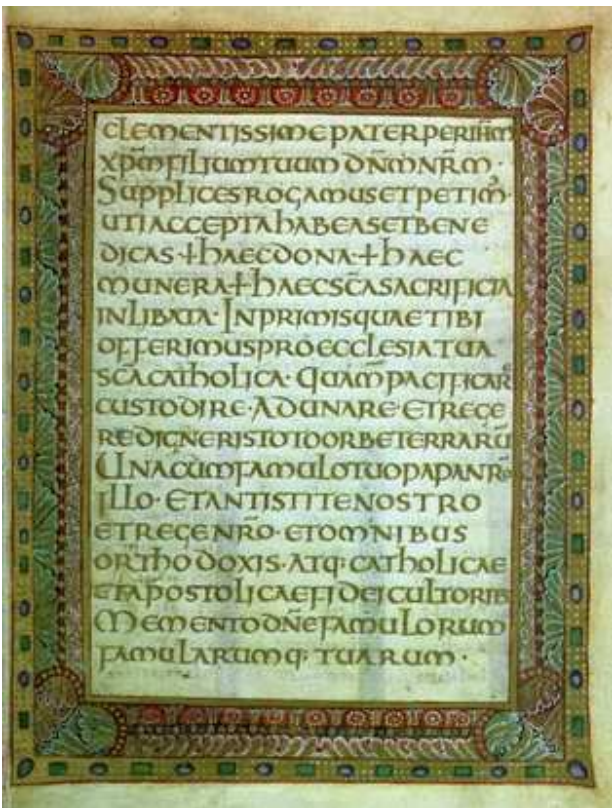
CLEMENTISSIMEPATERPERIHM
XPMFILIUMTUUMDNMNRM·
SUPPLICESROGAMUSETPETIM·
UTIACCEPTAHABEASETBENE
DICAS+HAECDONA+HAEC
MUNERA+HAECSCASACRIFICIA
INLIBATA·INPRIMISQUAETIBI
OFFERIMUSPROECCLESIATUA
SCACATHOLICA·QUAMPACIFICARE
CUSTODIRE·ADUNARE·ETREGE
REDIGNERISTOTOORBETERRARU
UNACUMFAMULOTUOPAPANRO
ILLO·ETANTISTITENOSTRO
ETREGENRO·ETOMNIBUS
ORTHODOXIS·ATQ·CATHOLICAE
ETAPOSTOLICAEFIDEICULTORIB
MEMENTODNEFAMULORUM
FAMULARUMQ·TUARUM·